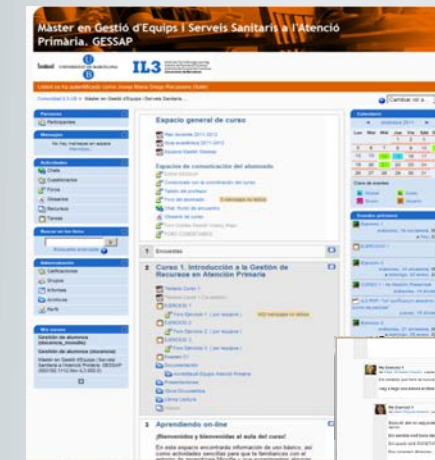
Màster en Gestió d'Equips i Serveis Sanitaris a l'Atenció Primària. GESSAP

IL3

Espacio general de curso

Espacios de comunicación del alumnado

Encuestas

Curso 1. Introducción a la Gestión de Recursos en Atención Primaria

Aprendiendo on-line

¡Bienvenidos y bienvenidas al aula del curso!

Personas

Participantes

Mensajes

Actividades

Chats

Cuestionarios

Foros

Glosarios

Recursos

Tareas

Buscar en los foros

Administración

Calificaciones

Grupos

Informes

Archivos

Perfil

Mis cursos

Calendario

Eventos próximos

Cambiar rol a...

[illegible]